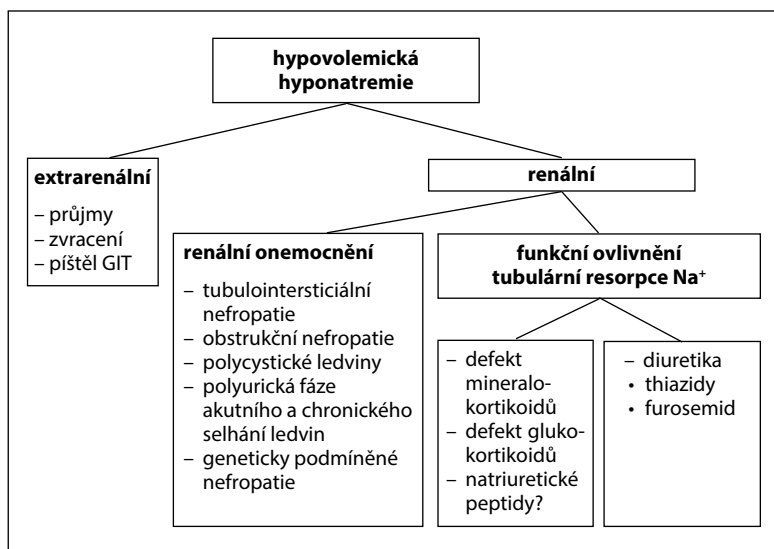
hypovolemická hyponatremie

extrarenální
– průjmy
– zvracení
– píštěl GIT

renální

renální onemocnění
– tubulointersticiální nefropatie
– obstrukční nefropatie
– polycystické ledviny
– polyurická fáze akutního a chronického selhání ledvin
– geneticky podmíněné nefropatie

funkční ovlivnění tubulární resorpce $Na^+$

– defekt mineralokortikoidů
– defekt glukokortikoidů
– natriuretické peptidy?

– diuretika
• thiazidy
• furosemid